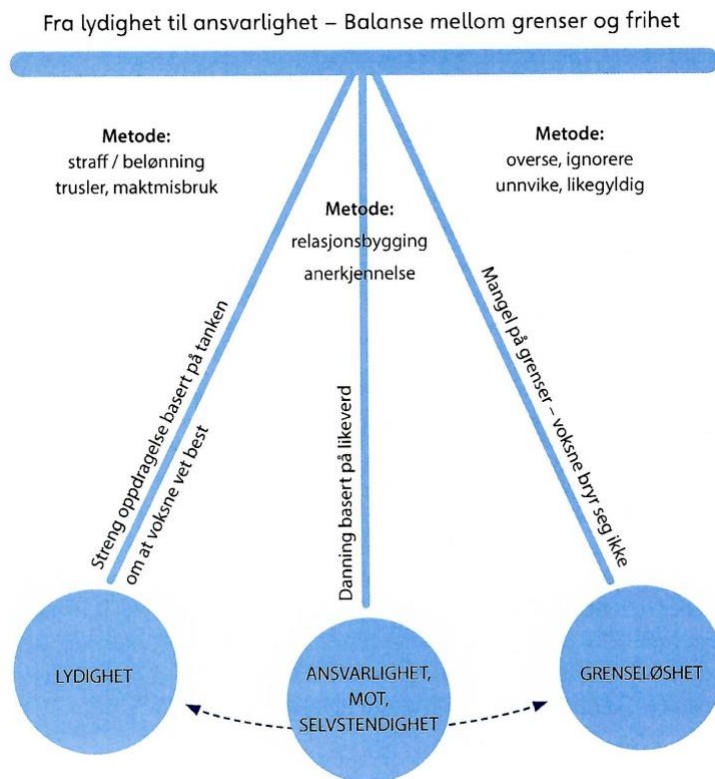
Fra lydighet til ansvarlighet – Balanse mellom grenser og frihet

Metode:
straff / belønning
trusler, maktmisbruk

Metode:
relasjonsbygging
anerkjennelse

Metode:
overse, ignorere
unnvike, likegyldig

Streng oppdragelse basert på tanken om at voksne vet best

Danning basert på likeverd

Mangel på grenser – voksne bryr seg ikke

LYDIGHET

ANSVARLIGHET, MOT, SELVSTENDIGHET

GRENSELØSHET